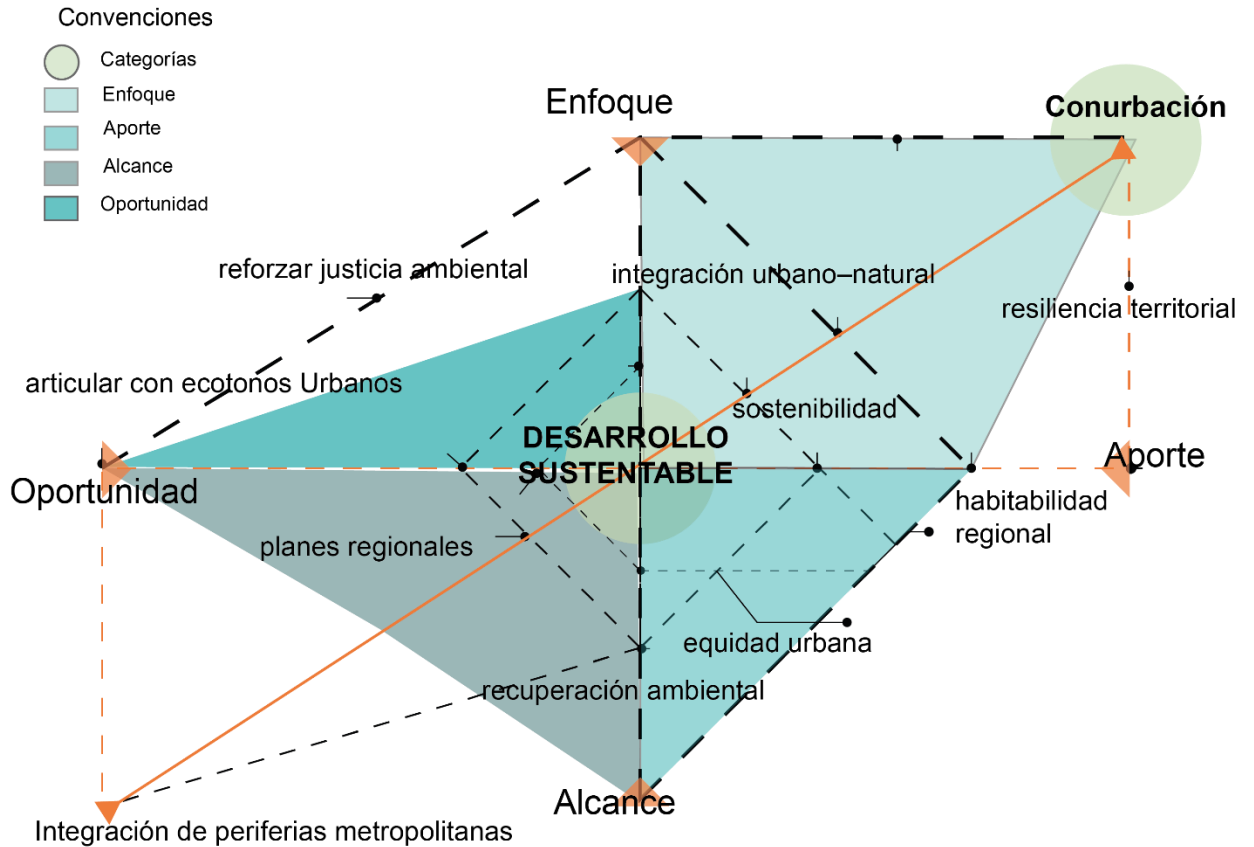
Convenciones

Categorías

Enfoque

Aporte

Alcance

Oportunidad

Enfoque

Conurbación

reforzar justicia ambiental

integración urbano–natural

resiliencia territorial

articular con ecotonos Urbanos

sostenibilidad

DESARROLLO SUSTENTABLE

Aporte

Oportunidad

habitabilidad regional

planes regionales

equidad urbana

recuperación ambiental

Alcance

Integración de periferias metropolitanas